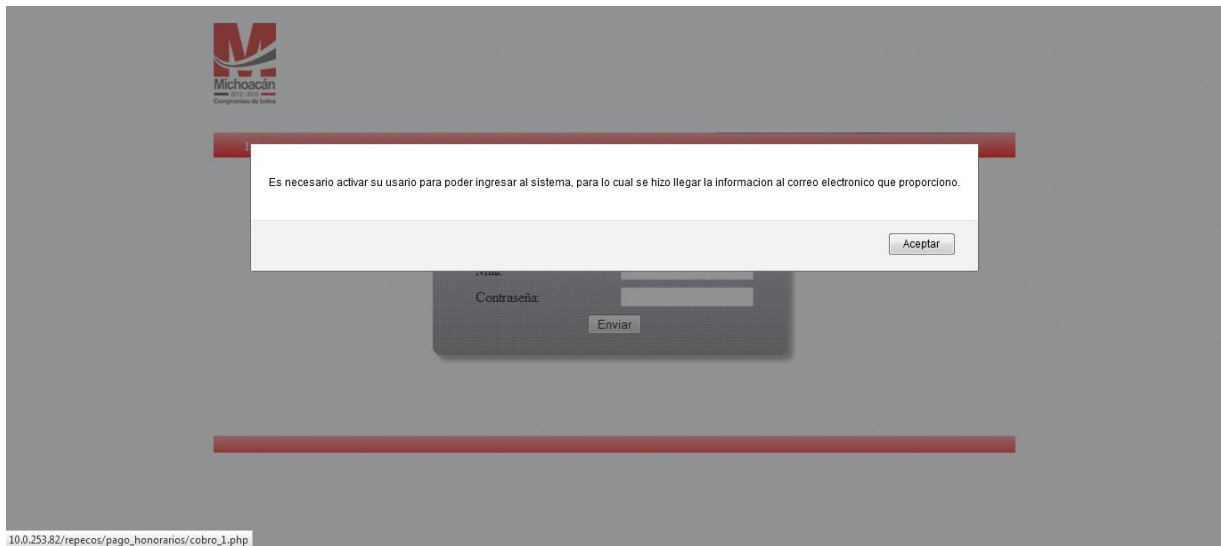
Michoacán
2012 - 2015
Compromiso de todos

Es necesario activar su usario para poder ingresar al sistema, para lo cual se hizo llegar la informacion al correo electronico que proporciono.

Aceptar

Mail:
Contraseña:
Enviar

10.0.253.82/repecos/pago_honorarios/cobro_1.php